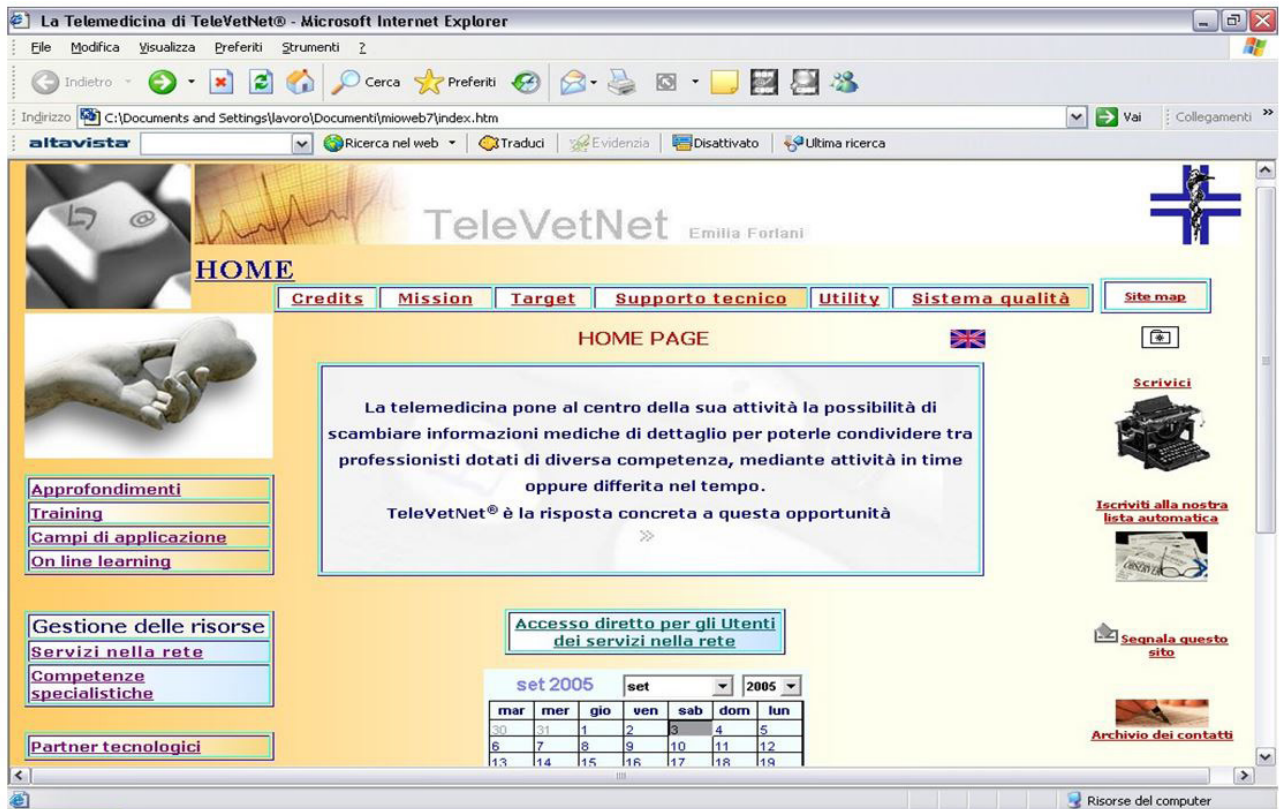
La Telemedicina di TeleVetNet® - Microsoft Internet Explorer

File Modifica Visualizza Preferiti Strumenti ?

Indietro Cerca Preferiti

Indirizzo C:\Documents and Settings\lavoro\Documenti\mioweb7\index.htm Vai Collegamenti

altavista Ricerca nel web Traduci Evidenzia Disattivato Ultima ricerca

TeleVetNet Emilia Forlani

HOME

Credits Mission Target Supporto tecnico Utility Sistema qualità

Site map

HOME PAGE

La telemedicina pone al centro della sua attività la possibilità di scambiare informazioni mediche di dettaglio per poterle condividere tra professionisti dotati di diversa competenza, mediante attività in time oppure differita nel tempo.
TeleVetNet® è la risposta concreta a questa opportunità
»

Scrivici

Iscriviti alla nostra lista automatica

Approfondimenti
Training
Campi di applicazione
On line learning

Gestione delle risorse
Servizi nella rete
Competenze specialistiche

Partner tecnologici

Accesso diretto per gli Utenti dei servizi nella rete

Segnala questo sito

Archivio dei contatti

set 2005 set 2005

| mar | mer | gio | ven | sab | dom | lun |
|---|---|---|---|---|---|---|
| 30 | 31 | 1 | 2 | 3 | 4 | 5 |
| 6 | 7 | 8 | 9 | 10 | 11 | 12 |
| 13 | 14 | 15 | 16 | 17 | 18 | 19 |

Risorse del computer